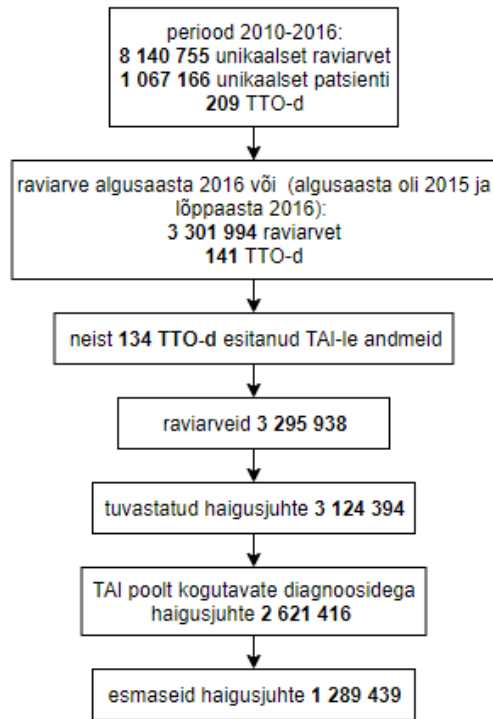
periood 2010-2016:
8 140 755 unikaalset raviarvet
1 067 166 unikaalset patsienti
209 TTO-d

raviarve algusaasta 2016 või (algusaasta oli 2015 ja lõppaasta 2016):
3 301 994 raviarvet
141 TTO-d

neist 134 TTO-d esitanud TAI-le andmeid

raviarveid 3 295 938

tuvastatud haigusjuhte 3 124 394

TAI poolt kogutavate diagnoosidega haigusjuhte 2 621 416

esmaseid haigusjuhte 1 289 439